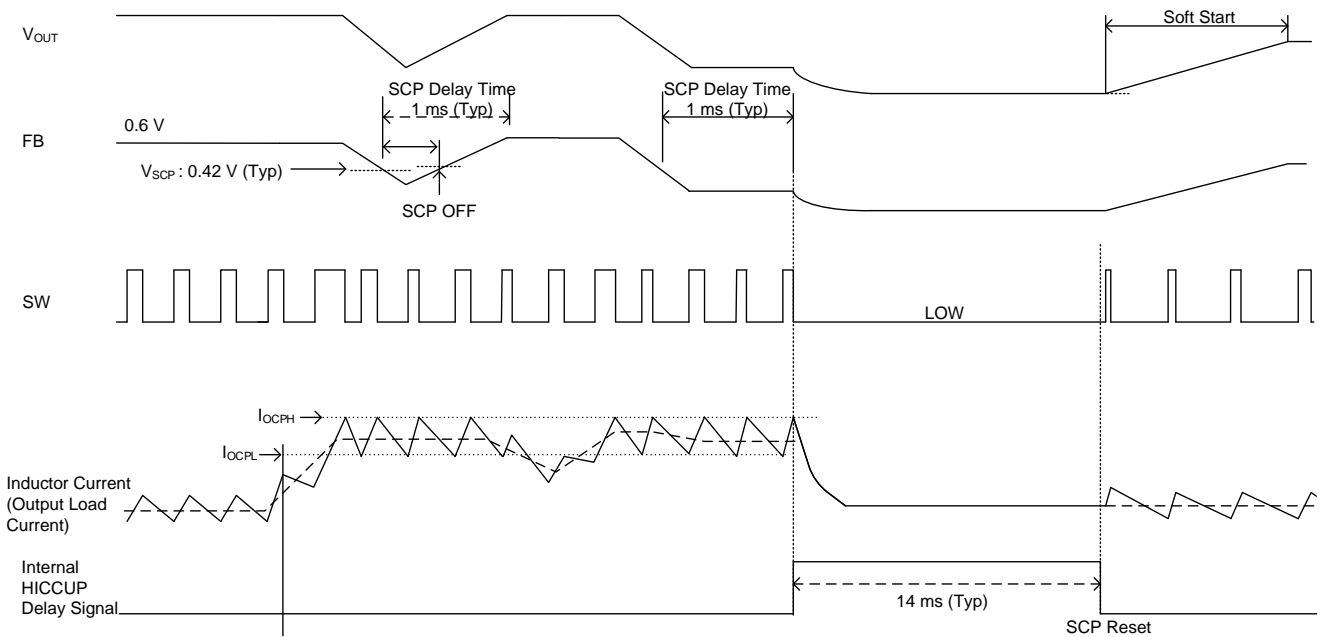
$V_{OUT}$

Soft Start

SCP Delay Time
1 ms (Typ)

SCP Delay Time
1 ms (Typ)

FB

0.6 V

$V_{SCP}$ : 0.42 V (Typ)

SCP OFF

SW

LOW

$I_{OCPH}$

$I_{OCPL}$

Inductor Current (Output Load Current)

Internal HICCUP Delay Signal

14 ms (Typ)

SCP Reset